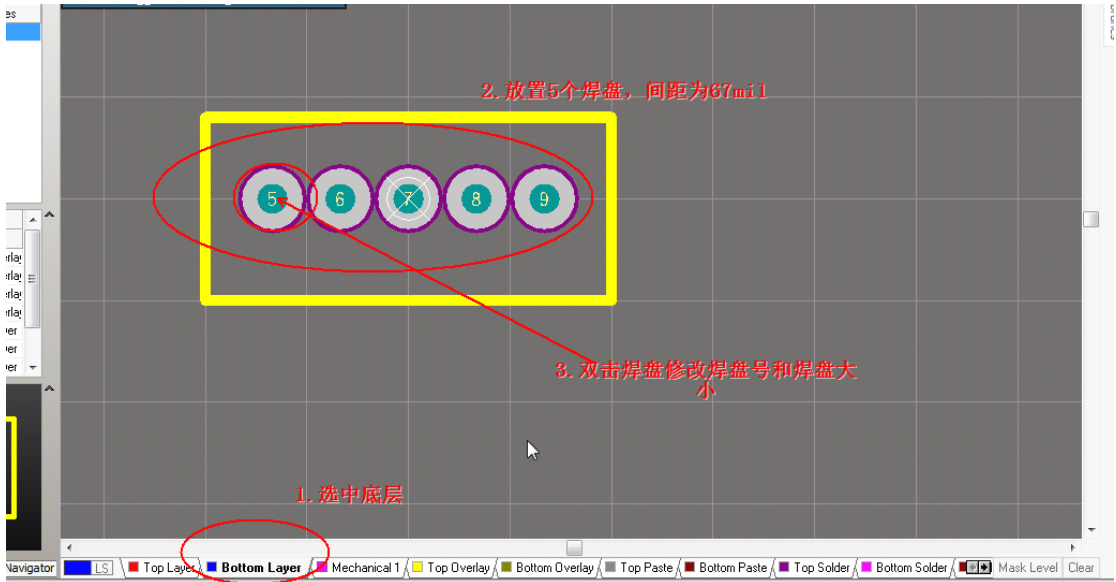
es

rlay
rlay
rlay
rlay
ver
ver
ver

2.放置5个焊盘，间距为67mil

5 6 7 8 9

3.双击焊盘修改焊盘号和焊盘大小

1.选中底层

Navigator LS Top Layer Bottom Layer Mechanical 1 Top Overlay Bottom Overlay Top Paste Bottom Paste Top Solder Bottom Solder Mask Level Clear